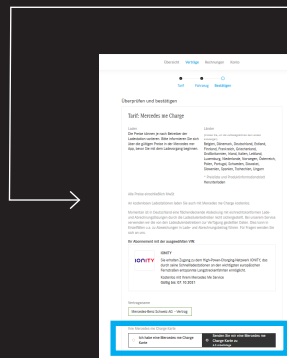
Übersicht Verträge Rechnungen Konto

Tarif Firmung Bestätigen

Überprüfen und bestätigen

Tarif: Mercedes me Charge

Laden

Länder

Belgien, Dänemark, Deutschland, Finnland, Frankreich, Großbritannien, Italien, Liechtenstein, Luxemburg, Niederlande, Norwegen, Österreich, Polen, Portugal, Schweden, Schweiz, Slowenien, Spanien, Tschechien, Ungarn

IONITY

IONITY

Vertragspartner

Mercedes-Benz Schweiz AG – Vertrag

Ihre Mercedes me Charge Karte

Ich habe eine Mercedes me Charge Karte

Senden Sie mir eine Mercedes me Charge Karte zu

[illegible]